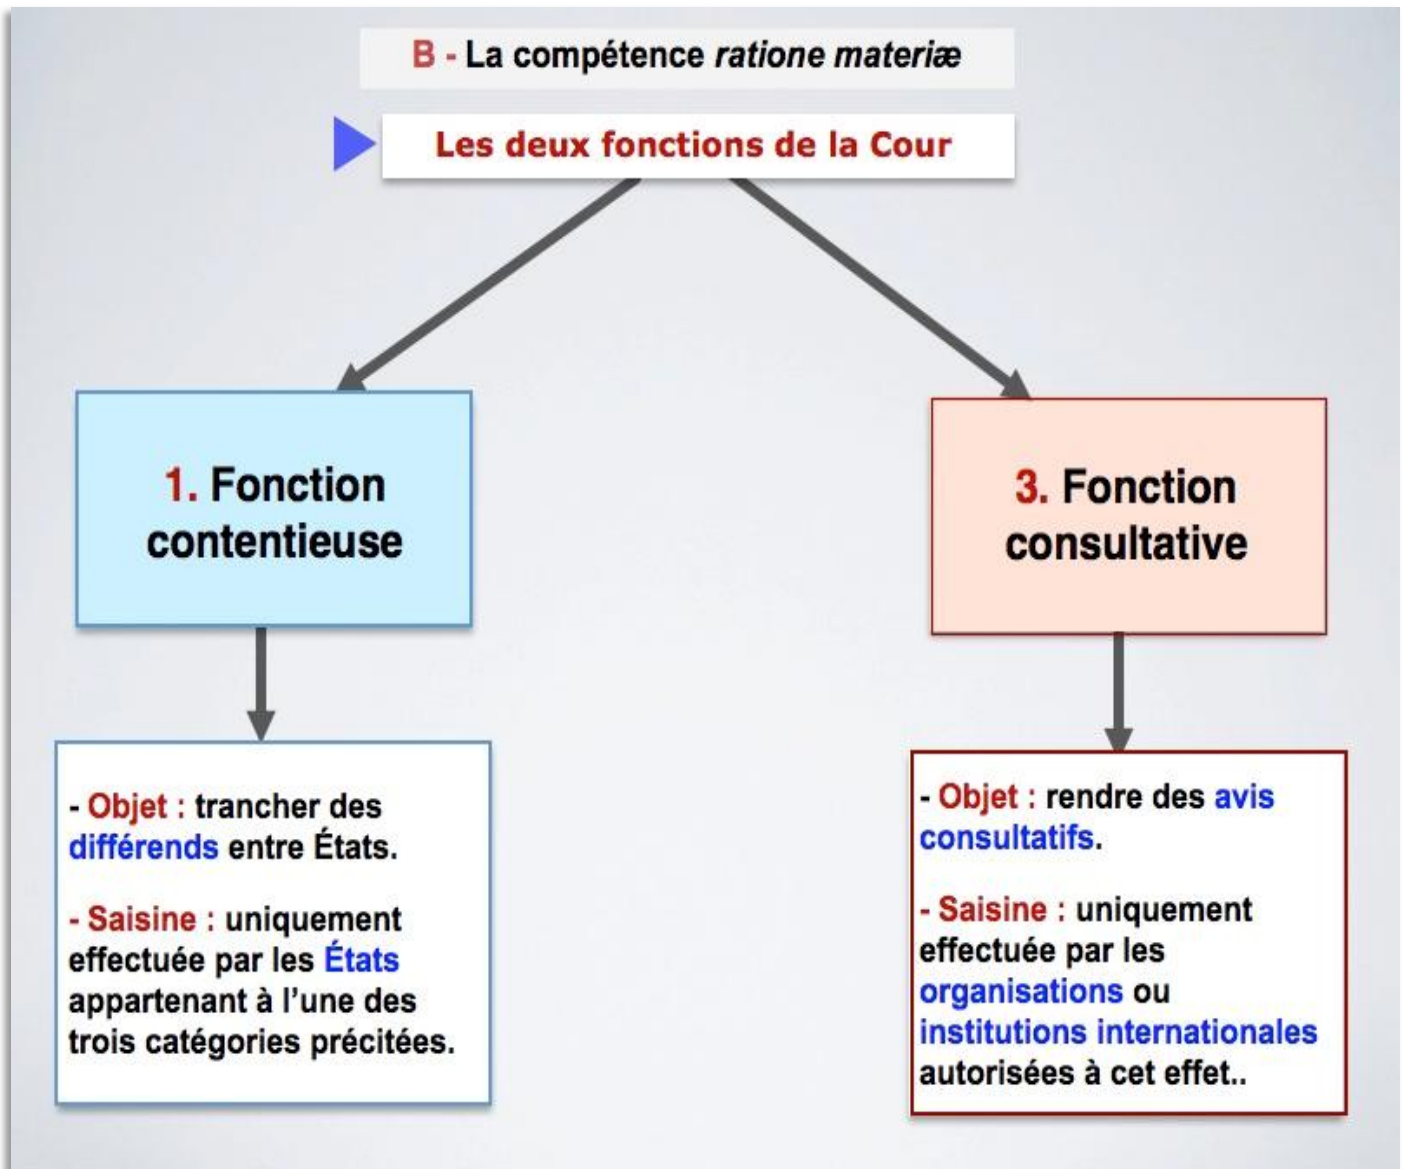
B - La compétence *ratione materiæ*

Les deux fonctions de la Cour

1. Fonction contentieuse

3. Fonction consultative

- Objet : trancher des différends entre États.

- Saisine : uniquement effectuée par les États appartenant à l'une des trois catégories précitées.

- Objet : rendre des avis consultatifs.

- Saisine : uniquement effectuée par les organisations ou institutions internationales autorisées à cet effet..